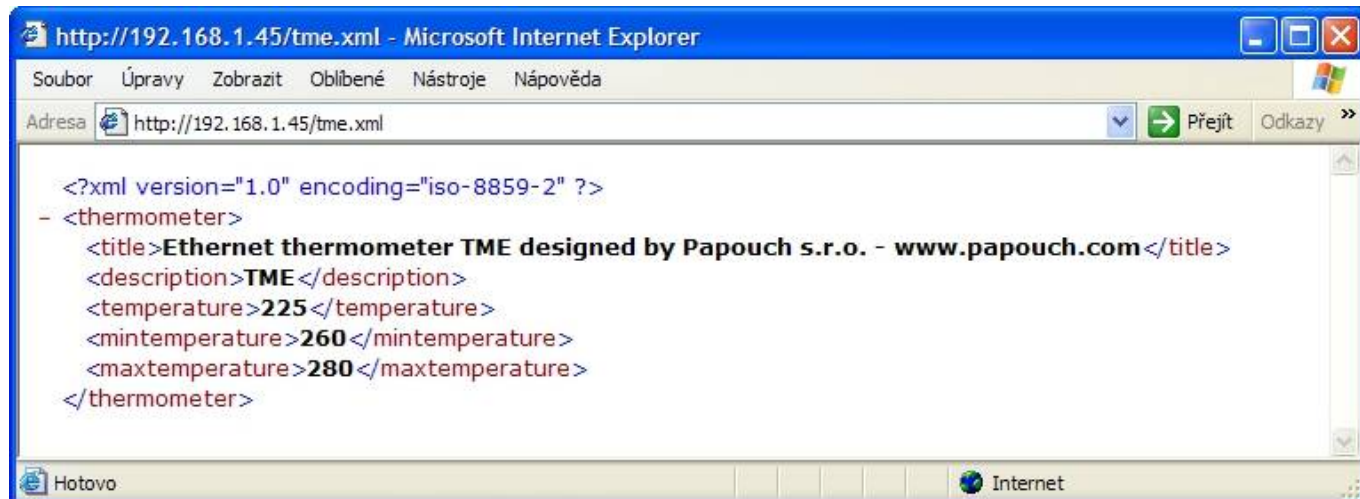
http://192.168.1.45/tme.xml - Microsoft Internet Explorer

Soubor Úpravy Zobrazit Oblíbené Nástroje Nápověda

Adresa http://192.168.1.45/tme.xml Přejít Odkazy »

<?xml version="1.0" encoding="iso-8859-2" ?>
- <thermometer>
<title>Ethernet thermometer TME designed by Papouch s.r.o. - www.papouch.com</title>
<description>TME</description>
<temperature>225</temperature>
<mintemperature>260</mintemperature>
<maxtemperature>280</maxtemperature>
</thermometer>

Hotovo Internet